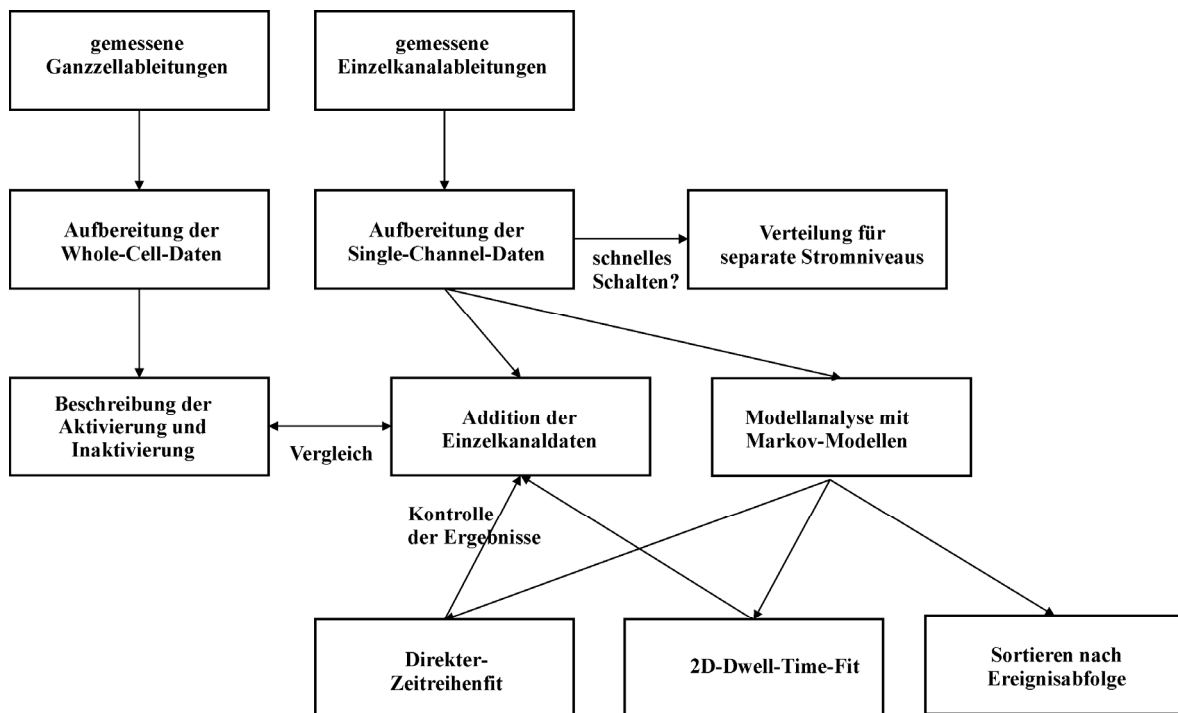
gemessene Ganzzellableitungen

gemessene Einzelkanalableitungen

Aufbereitung der Whole-Cell-Daten

Aufbereitung der Single-Channel-Daten

schnelles Schalten?

Verteilung für separate Stromniveaus

Beschreibung der Aktivierung und Inaktivierung

Vergleich

Addition der Einzelkanaldaten

Modellanalyse mit Markov-Modellen

Kontrolle der Ergebnisse

Direkter-Zeitreihenfit

2D-Dwell-Time-Fit

Sortieren nach Ereignisabfolge